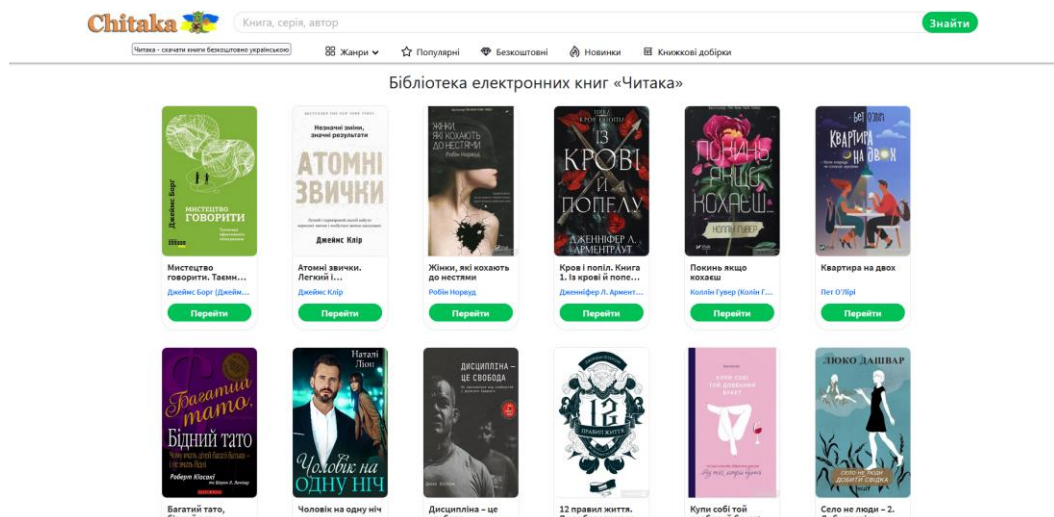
Chitaka

Книга, серія, автор

Знайти

Читака - скачати книги безкоштовно українською

Жанри Популярні Безкоштовні Новинки Книжкові добірки

Бібліотека електронних книг «Читака»

Джеймс Борг МИСТЕЦТВО ГОВОРИТИ

Мистецтво говорити. Таємн...
Джеймс Борг (Джейм...
Перейти

Незначні зміни, значні результати АТОМНІ ЗВИЧКИ Джеймс Клір

Атомні звички. Легкий і...
Джеймс Клір
Перейти

Жінки, які кохають до нестями Робін Норвуд

Жінки, які кохають до нестями
Робін Норвуд
Перейти

ІЗ КРОВІ Й ПОПЕЛУ ДЖЕННІФЕР Л. АРМЕНТРАУТ

Кров і попіл. Книга 1. Із крові й попе...
Дженніфер Л. Армент...
Перейти

ПОКИНЬ ЯКЩО КОХАЄШ КОЛІН ГУВЕР

Покинь якщо кохаєш
Коллін Гувер (Колін Г...
Перейти

Квартира на двох

Квартира на двох
Пет О'Лірі
Перейти

Багатий тато, Бідний тато Роберт Кійосакі

Багатий тато,

Наталі Лісон Чоловік на одну ніч

Чоловік на одну ніч

Дисципліна – це свобода

Дисципліна – це

12 правил життя

12 правил життя.

Купи собі той довбаний букет

Купи собі той

Люко Дашвар Село не люди

Село не люди – 2.